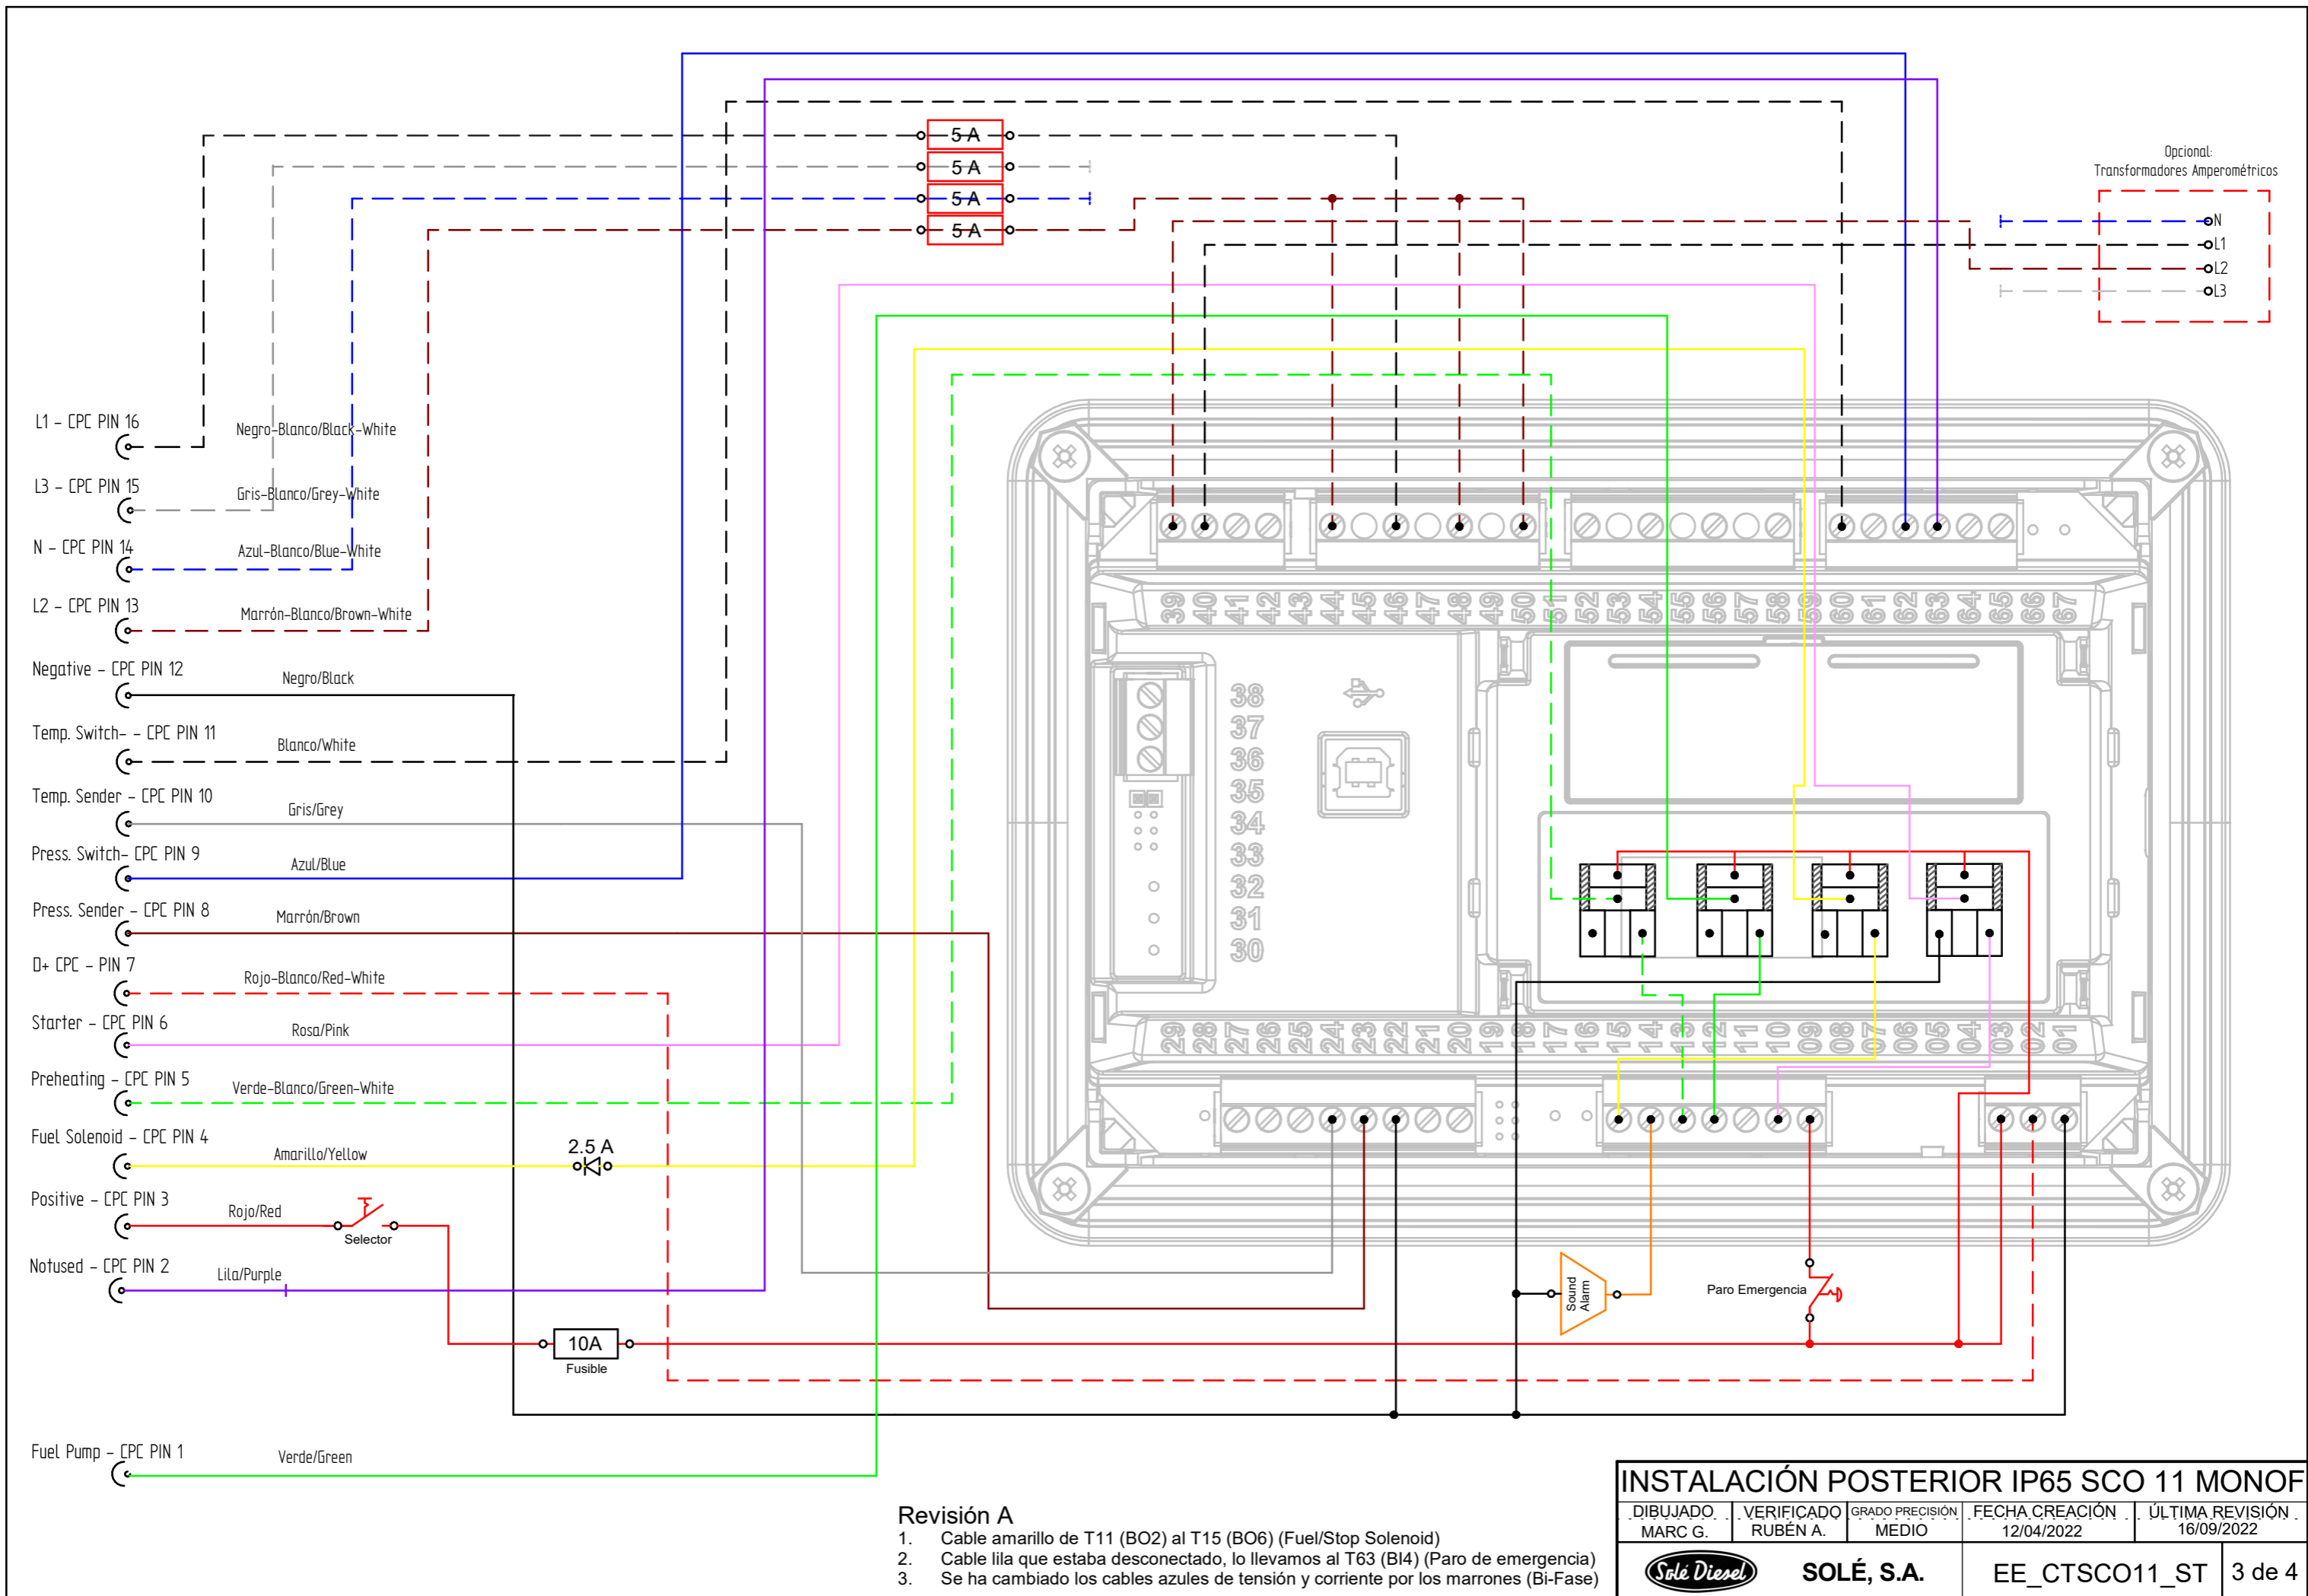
5 A
5 A
5 A
5 A

Opcional:
Transformadores Amperométricos

N
L1
L2
L3

L1 - CPC PIN 16
Negro-Blanco/Black-White
L3 - CPC PIN 15
Gris-Blanco/Grey-White
N - CPC PIN 14
Azul-Blanco/Blue-White
L2 - CPC PIN 13
Marrón-Blanco/Brown-White
Negative - CPC PIN 12
Negro/Black
Temp. Switch- - CPC PIN 11
Blanco/White
Temp. Sender - CPC PIN 10
Gris/Grey
Press. Switch- CPC PIN 9
Azul/Blue
Press. Sender - CPC PIN 8
Marrón/Brown
D+ CPC - PIN 7
Rojo-Blanco/Red-White
Starter - CPC PIN 6
Rosa/Pink
Preheating - CPC PIN 5
Verde-Blanco/Green-White
Fuel Solenoid - CPC PIN 4
Amarillo/Yellow
2.5 A
Positive - CPC PIN 3
Rojo/Red
Selector
Notused - CPC PIN 2
Lila/Purple
10A
Fusible
Fuel Pump - CPC PIN 1
Verde/Green

39 40 41 42 43 44 45 46 47 48 49 50 51 52 53 54 55 56 57 58 59 60 61 62 63 64 65 66 67
38 37 36 35 34 33 32 31 30
29 28 27 26 25 24 23 22 21 20 19 18 17 16 15 14 13 12 11 10 09 08 07 06 05 04 03 02 01

Sound Alarm
Paro Emergencia

Revisión A
1. Cable amarillo de T11 (BO2) al T15 (BO6) (Fuel/Stop Solenoid)
2. Cable lila que estaba desconectado, lo llevamos al T63 (BI4) (Paro de emergencia)
3. Se ha cambiado los cables azules de tensión y corriente por los marrones (Bi-Fase)

INSTALACIÓN POSTERIOR IP65 SCO 11 MONOF
| DIBUJADO | VERIFICADO | GRADO PRECISIÓN | FECHA CREACIÓN | ÚLTIMA REVISIÓN |
|---|---|---|---|---|
| MARC G. | RUBÉN A. | MEDIO | 12/04/2022 | 16/09/2022 |

Solé Diesel
SOLÉ, S.A.
EE_CTSCO11_ST
3 de 4